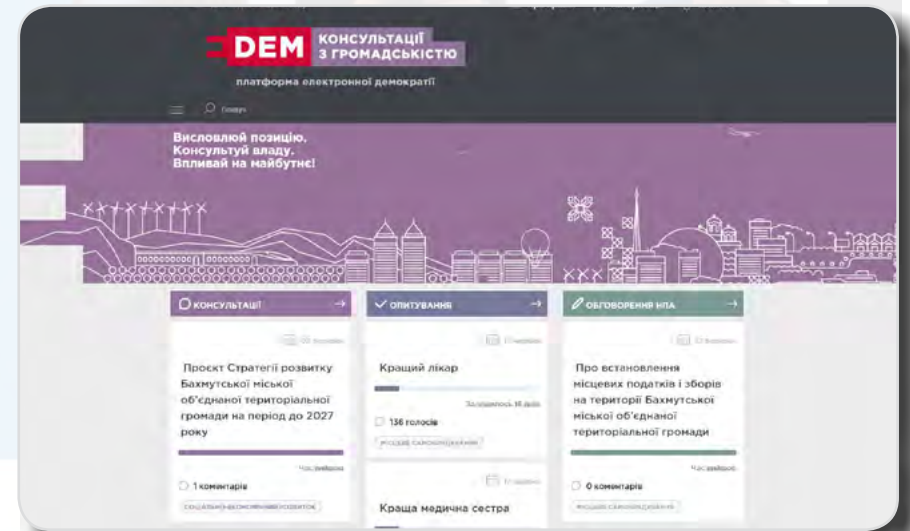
DEM КОНСУЛЬТАЦІЇ З ГРОМАДСЬКІСТЮ

платформа електронної демократії

Пошук

Висловлюй позицію.
Консультуй владу.
Впливай на майбутнє!

КОНСУЛЬТАЦІЇ →

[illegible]

Проєкт Стратегії розвитку Бахмутської міської об'єднаної територіальної громади на період до 2027 року

Час вийшов

1 коментарів

СОЦІАЛЬНО-ЕКОНОМІЧНИЙ РОЗВИТОК

ОПИТУВАННЯ →

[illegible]

Кращий лікар

Залишилось 14 днів

136 голосів

МІСЦЕВЕ САМОВРЯДУВАННЯ

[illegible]

Краща медична сестра

ОБГОВОРЕННЯ НПА →

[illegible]

Про встановлення місцевих податків і зборів на території Бахмутської міської об'єднаної територіальної громади

Час вийшов

0 коментарів

МІСЦЕВЕ САМОВРЯДУВАННЯ